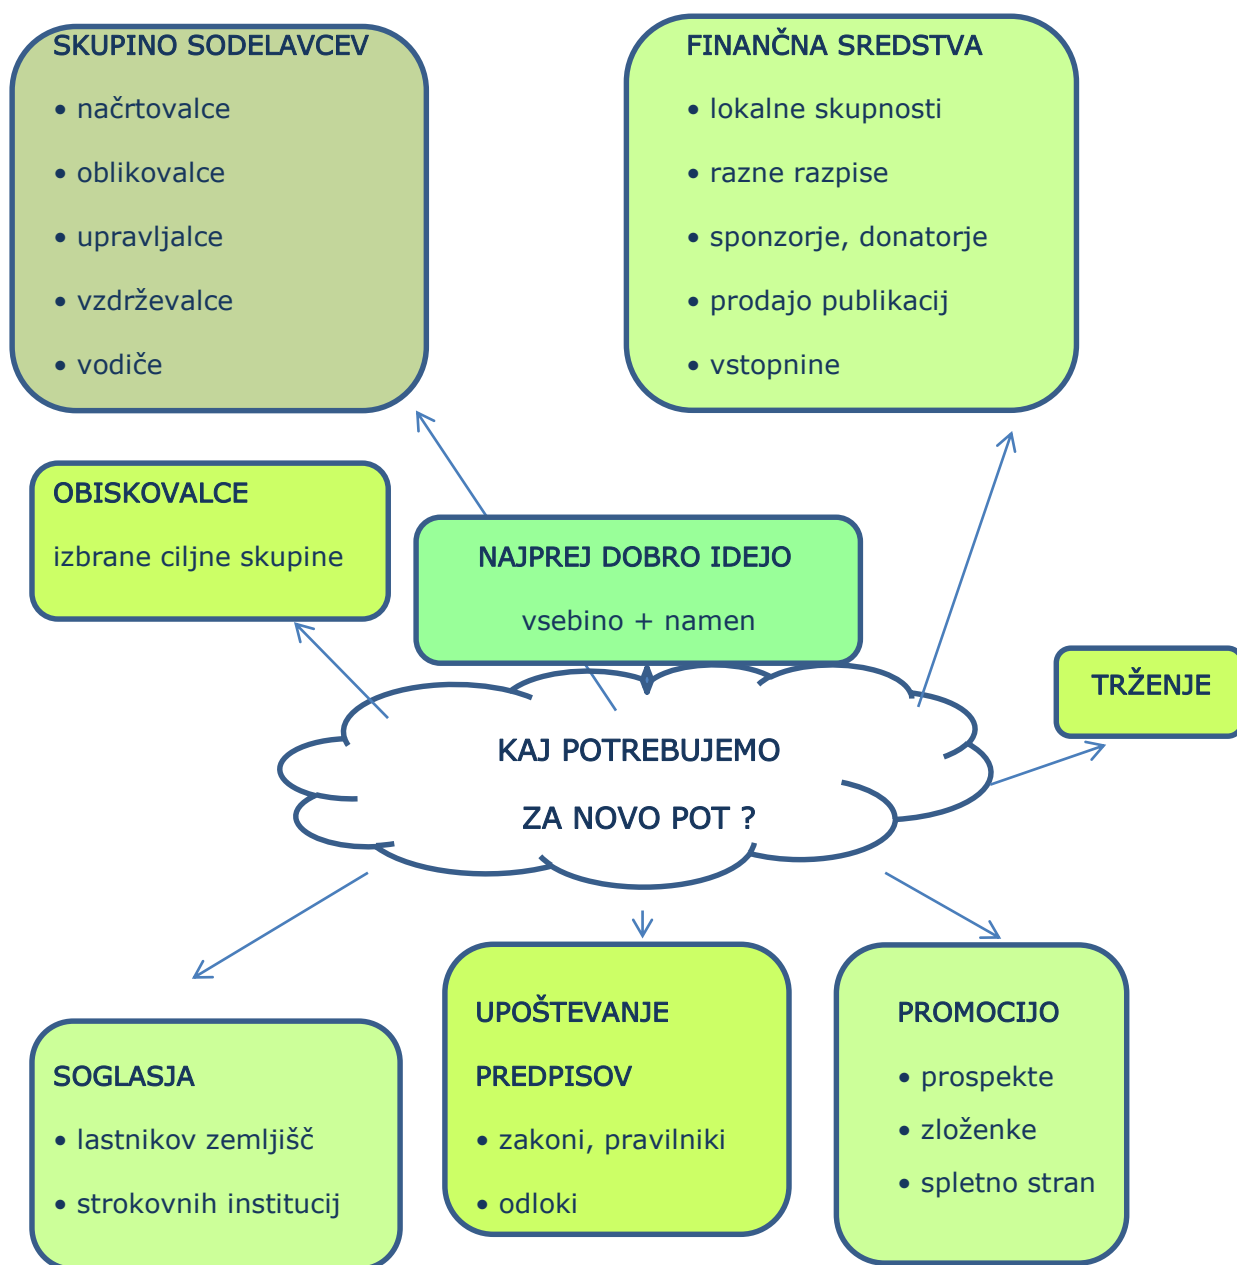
SKUPINO SODELAVCEV
• načrtovalce
• oblikovalce
• upravljalce
• vzdrževalce
• vodiče

FINANČNA SREDSTVA
• lokalne skupnosti
• razne razpise
• sponzorje, donatorje
• prodajo publikacij
• vstopnine

OBISKOVALCE
izbrane ciljne skupine

NAJPREJ DOBRO IDEJO
vsebino + namen

TRŽENJE

KAJ POTREBUJEMO
ZA NOVO POT ?

SOGLASJA
• lastnikov zemljišč
• strokovnih institucij

UPOŠTEVANJE
PREDPISOV
• zakoni, pravilniki
• odloki

PROMOCIJO
• prospekte
• zloženke
• spletno stran